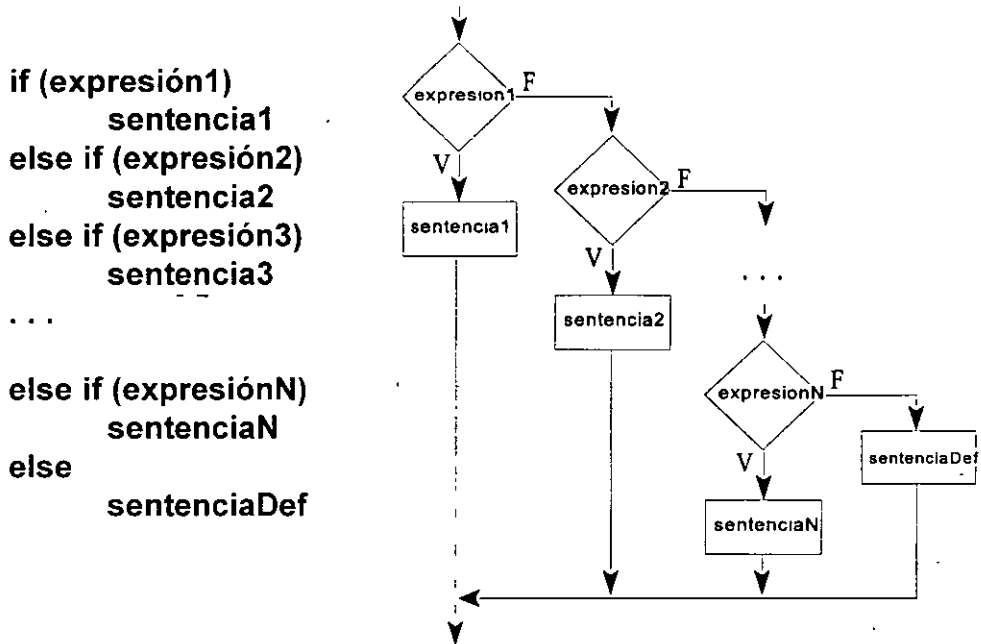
if (expresión1)
sentencia1
else if (expresión2)
sentencia2
else if (expresión3)
sentencia3
. . .

else if (expresiónN)
sentenciaN
else
sentenciaDef

expresion1
F
V
sentencia1
expresion2
F
V
sentencia2
. . .
expresionN
F
V
sentenciaN
sentenciaDef